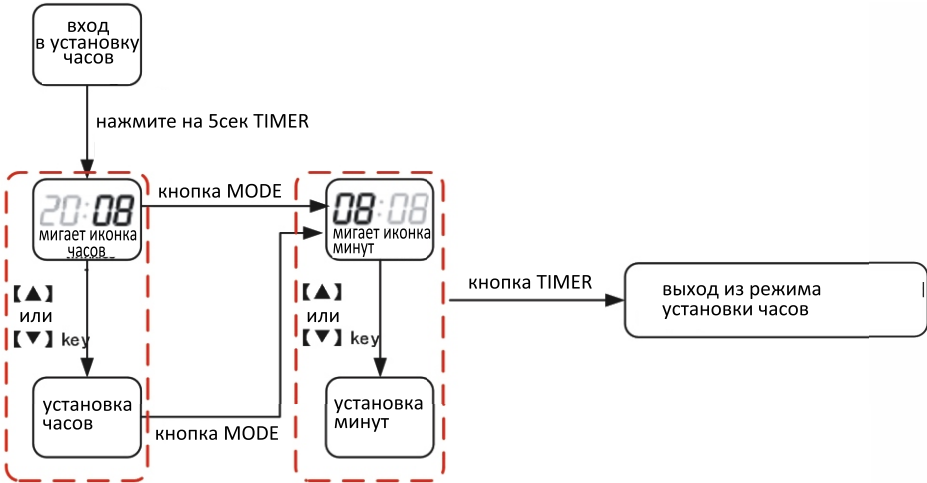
вход в установку часов

нажмите на 5сек TIMER

20:08
мигает иконка часов

кнопка MODE

08:08
мигает иконка минут

【▲】
или
【▼】key

【▲】
или
【▼】key

кнопка TIMER

выход из режима установки часов

установка часов

кнопка MODE

установка минут